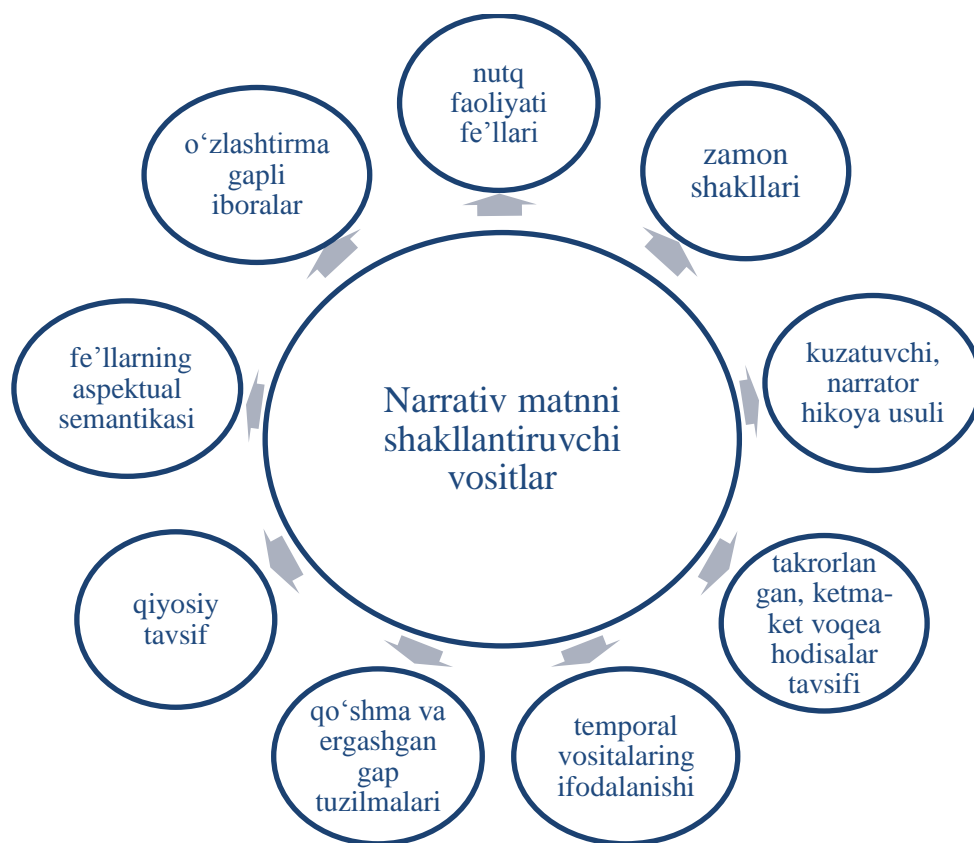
Narrativ matnni shakllantiruvchi vositlar

nutq faoliyati fe’llari

zamon shakllari

kuzatuvchi, narrator hikoya usuli

takrorlangan, ketma-ket voqea hodisalar tavsifi

temporal vositalaring ifodalanishi

qo‘shma va ergashgan gap tuzilmalari

qiyosiy tavsif

fe’llarning aspektual semantikasi

o‘zlashtirma gapli iboralar